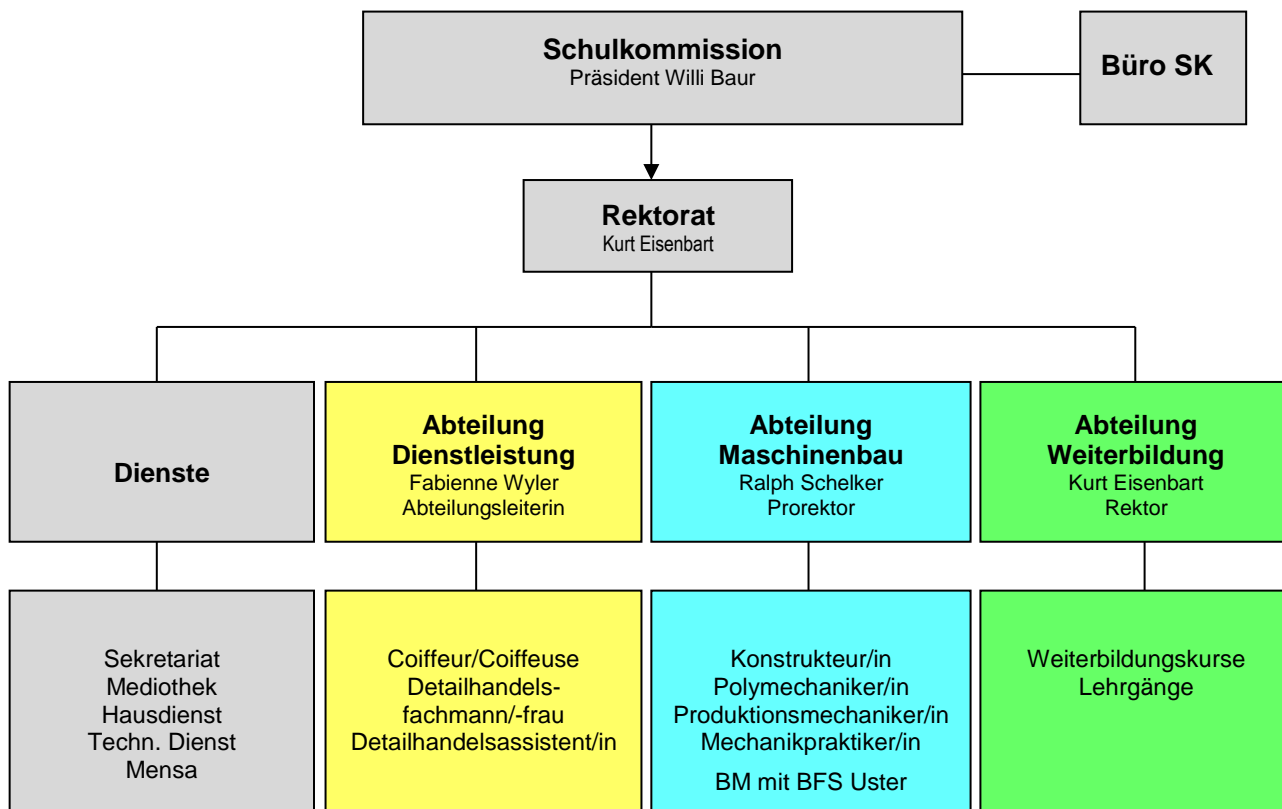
Schulkommission
Präsident Willi Baur

Büro SK

Rektorat
Kurt Eisenbart

Dienste

Abteilung Dienstleistung
Fabienne Wyler
Abteilungsleiterin

Abteilung Maschinenbau
Ralph Schelker
Prorektor

Abteilung Weiterbildung
Kurt Eisenbart
Rektor

Sekretariat
Mediothek
Hausdienst
Techn. Dienst
Mensa

Coiffeur/Coiffeuse
Detailhandelsfachmann/-frau
Detailhandelsassistent/in

Konstrukteur/in
Polymechaniker/in
Produktionsmechaniker/in
Mechanikpraktiker/in
BM mit BFS Uster

Weiterbildungskurse
Lehrgänge